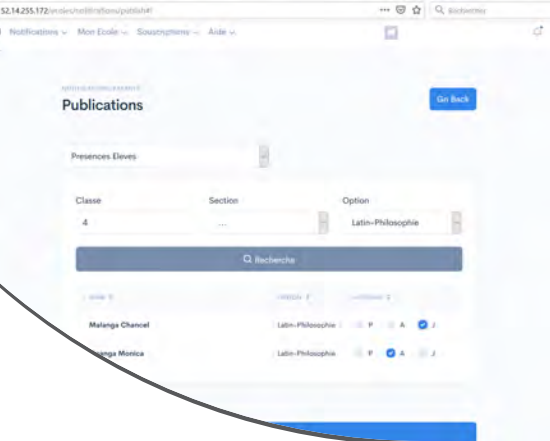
52.14.255.172/ecoles/notifications/publish#!

Recherche

Notifications ∨ Mon Ecole ∨ Souscriptions ∨ Aide ∨

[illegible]

Publications

Go Back

Presences Eleves

Classe

4

Section

...

Option

Latin-Philosophie

Q Recherche

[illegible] | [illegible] | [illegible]

Malanga Chancel | Latin-Philosophie | P A J

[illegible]nga Monica | Latin-Philosophie | P A J